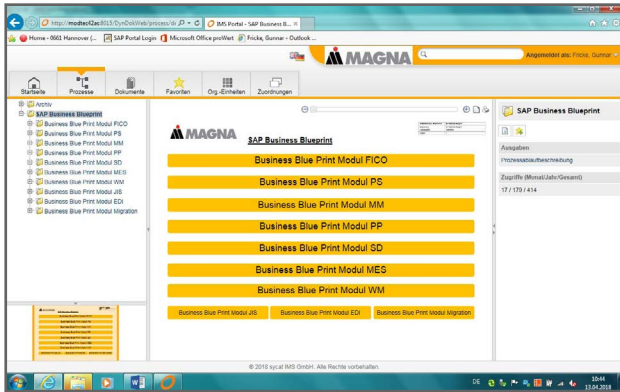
http://modtest42acl8015/DynDokWeb/process/di
IMS Portal - SAP Business B...
Home - 0661 Hannover (...
SAP Portal Login
Microsoft Office proWert
Fricke, Gunnar - Outlook ...

MAGNA
Angemeldet als: Fricke, Gunnar

Startseite
Prozesse
Dokumente
Favoriten
Org.-Einheiten
Zuordnungen

Archiv
SAP Business Blueprint
Business Blue Print Modul FICO
Business Blue Print Modul PS
Business Blue Print Modul MM
Business Blue Print Modul PP
Business Blue Print Modul SD
Business Blue Print Modul MES
Business Blue Print Modul WM
Business Blue Print Modul JIS
Business Blue Print Modul EDI
Business Blue Print Modul Migration

MAGNA
SAP Business Blueprint

Business Blue Print Modul FICO
Business Blue Print Modul PS
Business Blue Print Modul MM
Business Blue Print Modul PP
Business Blue Print Modul SD
Business Blue Print Modul MES
Business Blue Print Modul WM
Business Blue Print Modul JIS
Business Blue Print Modul EDI
Business Blue Print Modul Migration

SAP Business Blueprint
Ausgaben
Prozessablaufbeschreibung
Zugriffe (Monat/Jahr/Gesamt)
17 / 179 / 414

© 2018 sycat IMS GmbH. Alle Rechte vorbehalten.

DE
10:44
13.04.2018